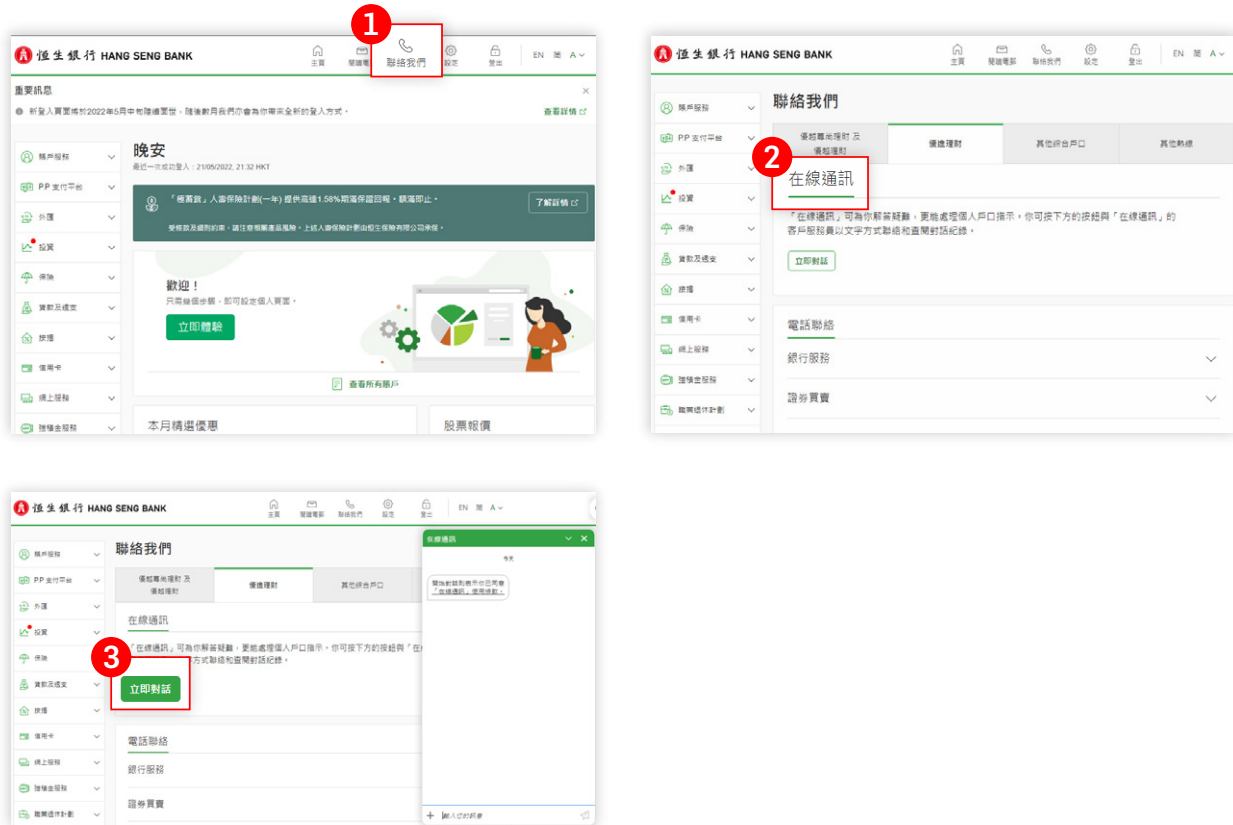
1

恒生銀行 HANG SENG BANK

主頁 閱讀電郵 聯絡我們 設定 登出 EN 簡 A

重要訊息

新登入頁面將於2022年5月中旬陸續推出，隨後數月我們亦會為你帶來全新的登入方式。 查看詳情

賬戶服務
PP 支付平台
外匯
投資
保險
貸款及透支
按揭
信用卡
網上服務
強積金服務

晚安

最近一次成功登入：21/05/2022, 21:32 HKT

「儲蓄錢」人壽保險計劃(一年) 提供高達1.58%期滿保證回報，額滿即止。 了解詳情

受條款及細則約束。請注意相關產品風險。上述人壽保險計劃由恒生保險有限公司承保。

歡迎！

只需幾個步驟，即可設定個人頁面。

立即體驗

查看所有賬戶

本月精選優惠

股票報價

2

恒生銀行 HANG SENG BANK

主頁 閱讀電郵 聯絡我們 設定 登出 EN 簡 A

賬戶服務
PP 支付平台
外匯
投資
保險
貸款及透支
按揭
信用卡
網上服務
強積金服務
職業退休計劃

聯絡我們

優越尊尚理財 及 優越理財 | 優進理財 | 其他綜合戶口 | 其他熱線

在線通訊

「在線通訊」可為你解答疑難，更能處理個人戶口指示。你可按下方的按鈕與「在線通訊」的客戶服務員以文字方式聯絡和查閱對話紀錄。

立即對話

電話聯絡

銀行服務

證券買賣

恒生銀行 HANG SENG BANK

主頁 閱讀電郵 聯絡我們 設定 登出 EN 簡 A

賬戶服務
PP 支付平台
外匯
投資
保險
貸款及透支
按揭
信用卡
網上服務
強積金服務
職業退休計劃

聯絡我們

優越尊尚理財 及 優越理財 | 優進理財 | 其他綜合戶口

在線通訊

「在線通訊」可為你解答疑難，更能處理個人戶口指示。你可按下方的按鈕與「在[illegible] 方式聯絡和查閱對話紀錄。

3

立即對話

電話聯絡

銀行服務

證券買賣

在線通訊

今天

開始對話則表示你已同意「在線通訊」使用條款。

輸入你的訊息